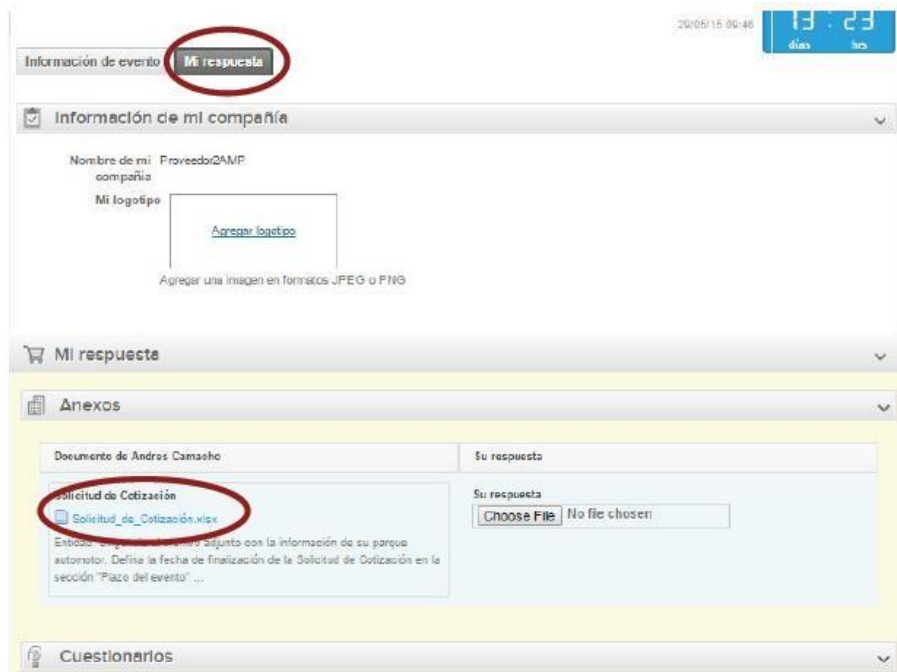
29/05/15 09:46

13 : 23
días hrs

Información de evento | Mi respuesta

Información de mi compañía

Nombre de mi compañía Proveedor2AMP

Mi logotipo

Agregar logotipo

Agregar una imagen en formatos JPEG o PNG

Mi respuesta

Anexos

| Documento de Andres Camacho | Su respuesta |
|---|---|
| Solicitud de Cotización<br>Solicitud_de_Cotización.xlsx<br>Entidad: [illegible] adjunto con la información de su parque automotor. Defina la fecha de finalización de la Solicitud de Cotización en la sección "Plazo del evento" ... | Su respuesta<br>Choose File No file chosen |

Cuestionarios